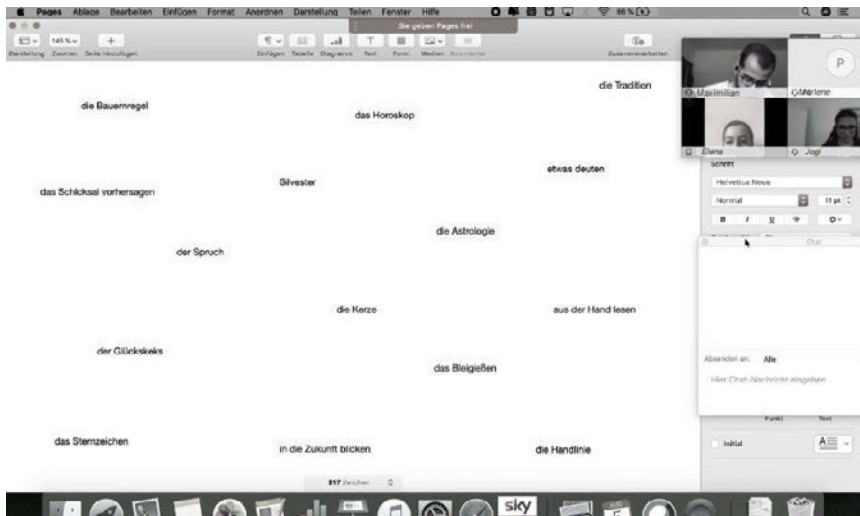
Pages Ablage Bearbeiten Einfügen Format Anordnen Darstellung Teilen Fenster Hilfe
Sie geben Pages frei
86 %
145 %
Darstellung Zoomen Seite hinzufügen
Einfügen Tabelle Diagramm Text Form Medien Kommentar
Zusammenarbeiten

Maximilian
Marlene
P
Diana
Jogi

die Tradition
die Bauernregel
das Horoskop
etwas deuten
das Schicksal vorhersagen
Silvester
die Astrologie
der Spruch
die Kerze
aus der Hand lesen
der Glückskeks
das Bleigießen
das Sternzeichen
in die Zukunft blicken
die Handlinie

Schrift
Helvetica Neue
Normal
11 pt
B I U S

Chat
Absenden an: Alle
Hier Chat-Nachricht eingeben

Punkt
Text
Initial

317 Zeichen

sky